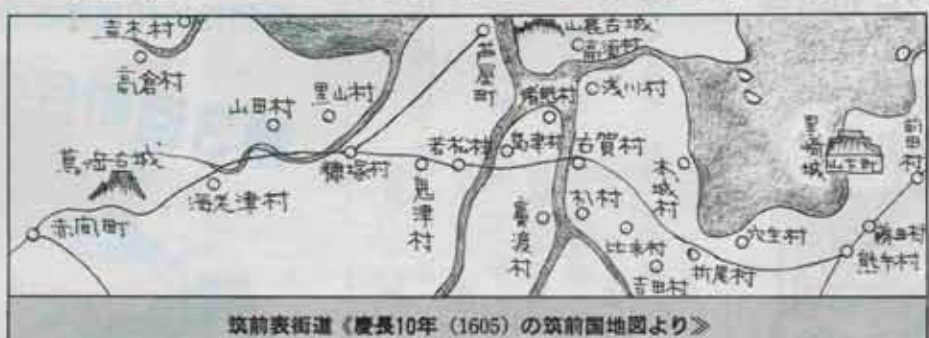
吉木村
高倉村
山田村
里山村
芦屋町
山鹿古城
高須村
浅川村
蔦ヶ岳古城
糠塚村
若松村
島津村
古賀村
鬼津村
海老津村
赤間町
廣渡村
本城村
黒崎城
城下町
前田村
杉村
比末村
穴生村
吉田村
折尾村
熊手村
藤田村
筑前表街道《慶長10年（1605）の筑前国地図より》